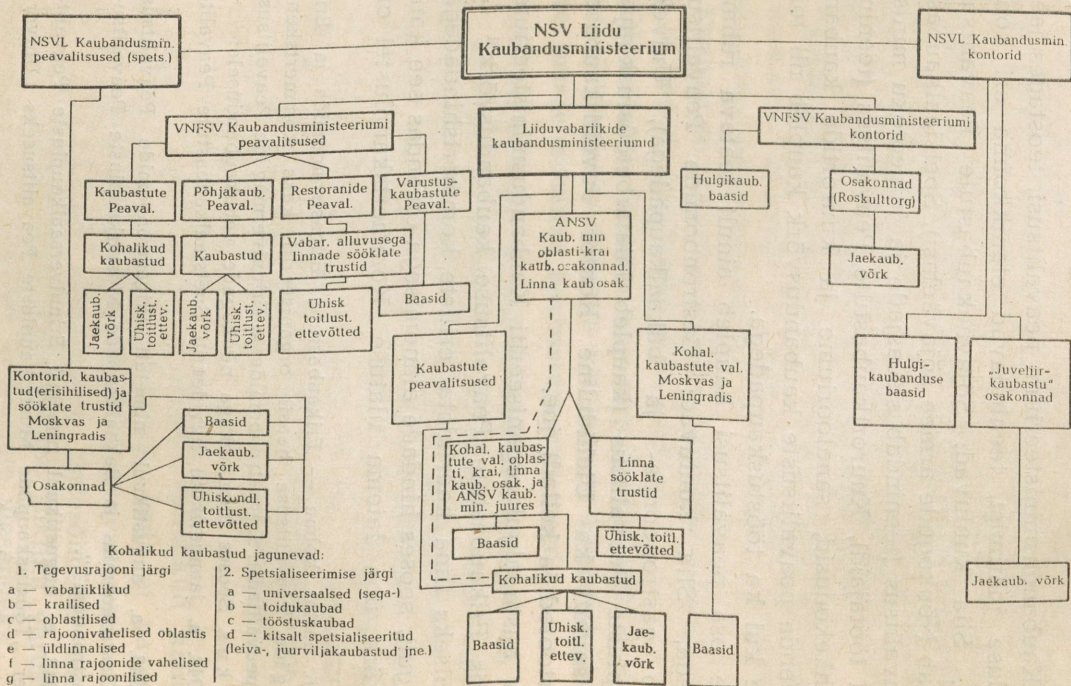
NSV Liidu Kaubandusministeerium

NSVL Kaubandusmin. peavalitsused (spets.)

NSVL Kaubandusmin. kontorid

VNFSV Kaubandusministeeriumi peavalitsused

Liiduvabariikide kaubandusministeeriumid

VNFSV Kaubandusministeeriumi kontorid

Kaubastute Peaval.

Põhjakaub. Peaval.

Restoranide Peaval.

Varustuskaubastute Peaval.

Hulgikaub. baasid

Osakonnad (Roskulttorg)

Kohalikud kaubastud

Kaubastud

Vabar. alluvusega linnade sööklate trustid

ANSV Kaub. min oblasti-krai kaub. osakonnad. Linna kaub osak

Jaekaub. võrk

Jaekaub. võrk

Ühisk. toitlust. ettev.

Jaekaub. võrk

Ühisk. toitlust. ettev.

Ühisk toitlust. ettevõtted

Baasid

Kontorid, kaubastud (erisihilised) ja sööklate trustid Moskvas ja Leningradis

Kaubastute peavalitsused

Kohal. kaubastute val. Moskvas ja Leningradis

Hulgikaubanduse baasid

„Juveliirkaubastu" osakonnad

Baasid

Jaekaub. võrk

Osakonnad

Ühiskondl. toitlust. ettevõtted

Kohal. kaubastute val. oblasti, krai, linna kaub. osak. ja ANSV kaub. min. juures

Linna sööklate trustid

Baasid

Ühisk. toitl. ettevõtted

Kohalikud kaubastud jagunevad:

1. Tegevusrajooni järgi
a — vabariiklikud
b — krailised
c — oblastilised
d — rajoonivahelised oblastis
e — üldlinnalised
f — linna rajoonide vahelised
g — linna rajoonilised

2. Spetsialiseerimise järgi
a — universaalsed (sega-)
b — toidukaubad
c — tööstuskaubad
d — kitsalt spetsialiseeritud (leiva-, juurviljakaubastud jne.)

Kohalikud kaubastud

Baasid

Ühisk. toitl. ettev.

Jaekaub. võrk

Baasid

Jaekaub. võrk